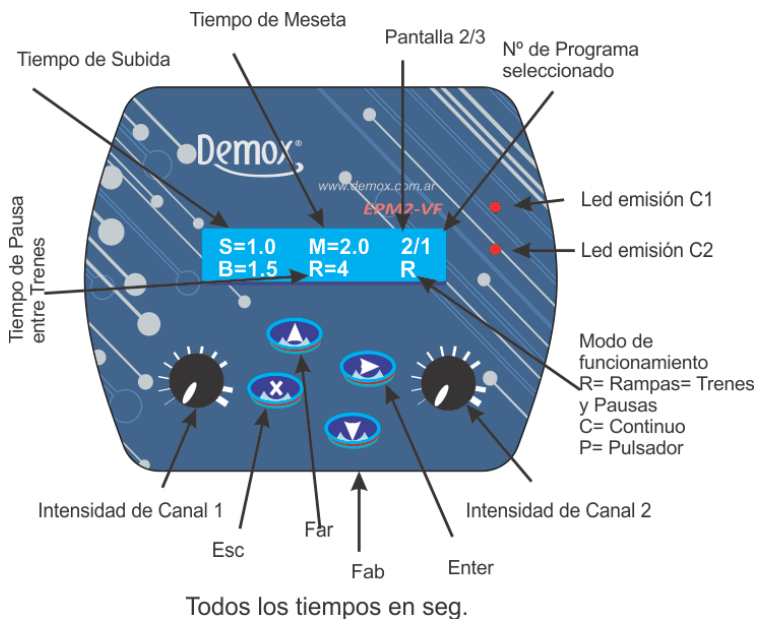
Tiempo de Meseta

Pantalla 2/3

Nº de Programa seleccionado

Tiempo de Subida

Demox®

www.demox.com.ar

EPM2-VF

Led emisión C1

Led emisión C2

Tiempo de Pausa entre Trenes

S=1.0 M=2.0 2/1
B=1.5 R=4 R

Modo de funcionamiento
R= Rampas= Trenes y Pausas
C= Continuo
P= Pulsador

Intensidad de Canal 1

Intensidad de Canal 2

Esc

Far

Fab

Enter

Todos los tiempos en seg.